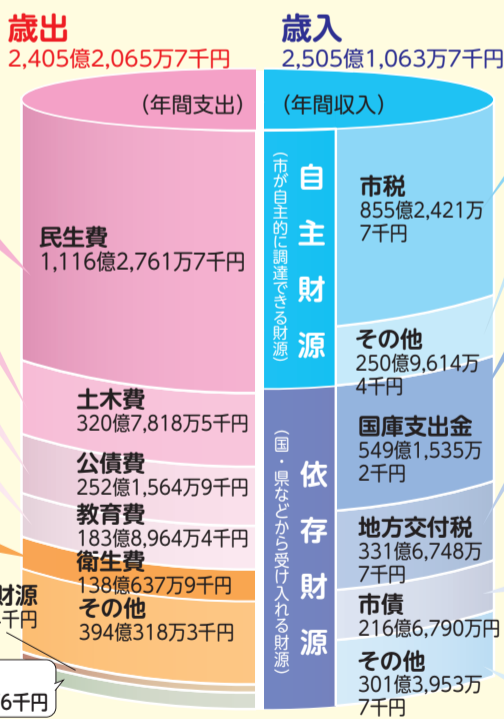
歳出
2,405億2,065万7千円

歳入
2,505億1,063万7千円

（年間支出）

民生費
1,116億2,761万7千円

土木費
320億7,818万5千円

公債費
252億1,564万9千円

教育費
183億8,964万4千円

衛生費
138億637万9千円

その他
394億318万3千円

財源
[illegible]千円

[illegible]6千円

（年間収入）

自主財源
（市が自主的に調達できる財源）

市税
855億2,421万7千円

その他
250億9,614万4千円

依存財源
（国・県などから受け入れる財源）

国庫支出金
549億1,535万2千円

地方交付税
331億6,748万7千円

市債
216億6,790万円

その他
301億3,953万7千円